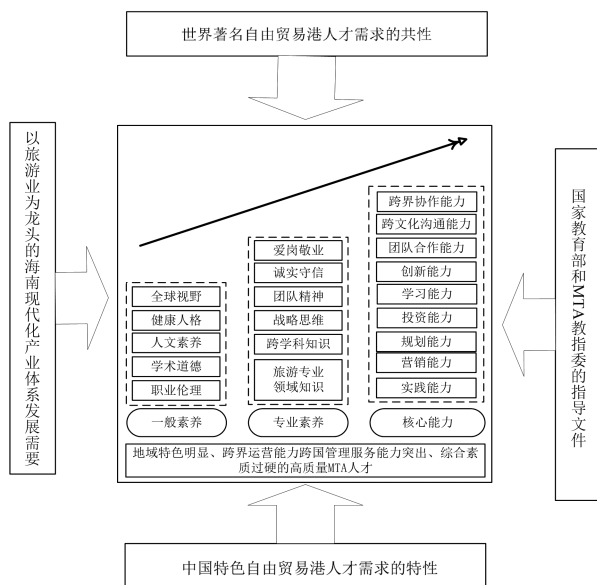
世界著名自由贸易港人才需求的共性

以旅游业为龙头的海南现代化产业体系发展需要

全球视野
健康人格
人文素养
学术道德
职业伦理
一般素养

爱岗敬业
诚实守信
团队精神
战略思维
跨学科知识
旅游专业领域知识
专业素养

跨界协作能力
跨文化沟通能力
团队合作能力
创新能力
学习能力
投资能力
规划能力
营销能力
实践能力
核心能力

地域特色明显、跨界运营能力跨国管理服务能力突出、综合素质过硬的高质量MTA人才

国家教育部和MTA教指委的指导文件

中国特色自由贸易港人才需求的特性